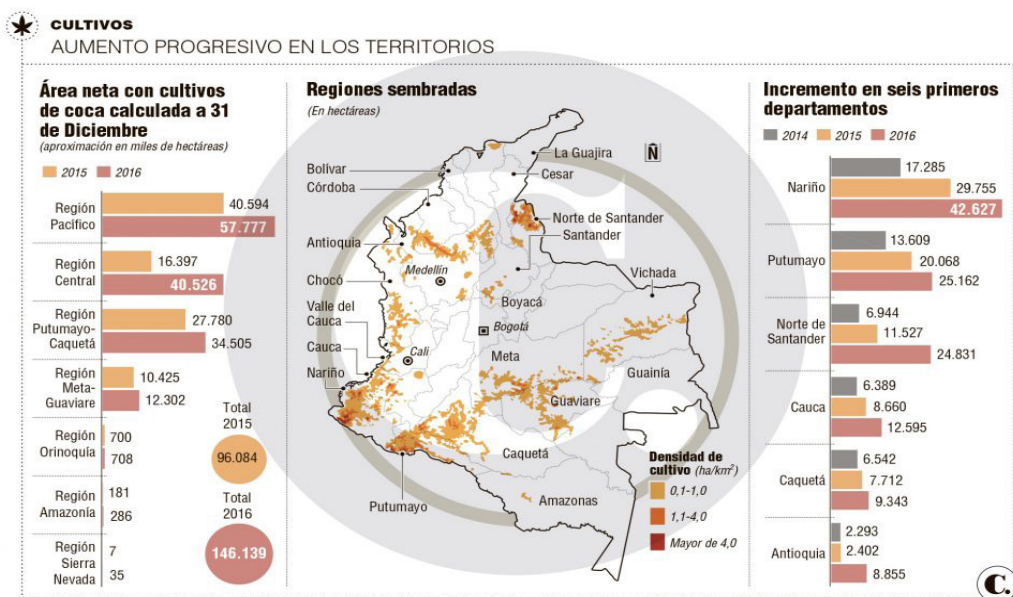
CULTIVOS
AUMENTO PROGRESIVO EN LOS TERRITORIOS

Área neta con cultivos de coca calculada a 31 de Diciembre
(aproximación en miles de hectáreas)

2015 2016

Región Pacífico 40.594 57.777
Región Central 16.397 40.526
Región Putumayo-Caquetá 27.780 34.505
Región Meta-Guaviare 10.425 12.302
Región Orinoquía 700 708
Región Amazonía 181 286
Región Sierra Nevada 7 35

Total 2015 96.084
Total 2016 146.139

Regiones sembradas
(En hectáreas)

Ñ

La Guajira
Cesar
Bolívar
Córdoba
Norte de Santander
Santander
Antioquia
Vichada
Medellín
Chocó
Boyacá
Valle del Cauca
Bogotá
Cauca
Cali
Meta
Nariño
Guainía
Guaviare
Caquetá
Putumayo
Amazonas

Densidad de cultivo (ha/km$^2$)
0,1-1,0
1,1-4,0
Mayor de 4,0

Incremento en seis primeros departamentos

2014 2015 2016

Nariño 17.285 29.755 42.627
Putumayo 13.609 20.068 25.162
Norte de Santander 6.944 11.527 24.831
Cauca 6.389 8.660 12.595
Caquetá 6.542 7.712 9.343
Antioquia 2.293 2.402 8.855

C.